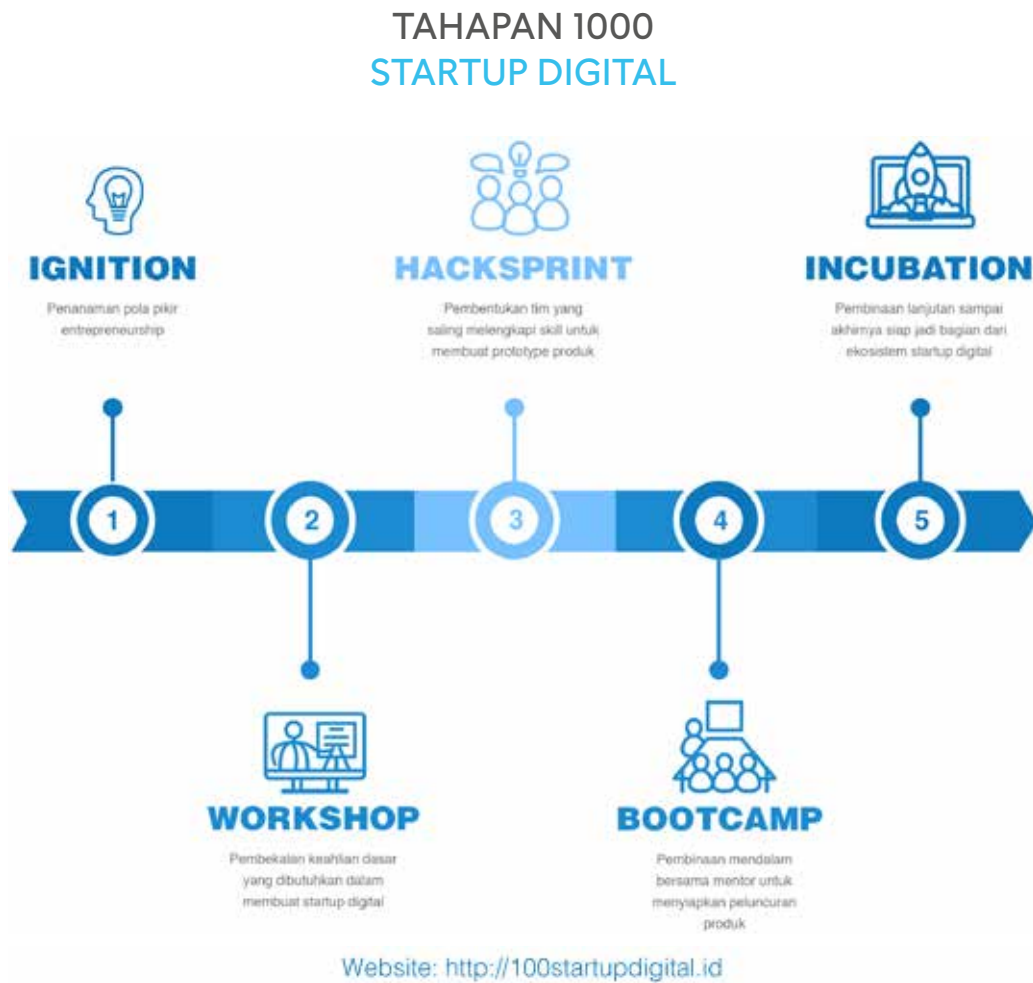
TAHAPAN 1000
STARTUP DIGITAL

IGNITION
Penanaman pola pikir entrepreneurship

HACKSPRINT
Pembentukan tim yang saling melengkapi skill untuk membuat prototype produk

INCUBATION
Pembinaan lanjutan sampai akhirnya siap jadi bagian dari ekosistem startup digital

1
2
3
4
5

WORKSHOP
Pembekalan keahlian dasar yang dibutuhkan dalam membuat startup digital

BOOTCAMP
Pembinaan mendalam bersama mentor untuk menyiapkan peluncuran produk

Website: http://100startupdigital.id